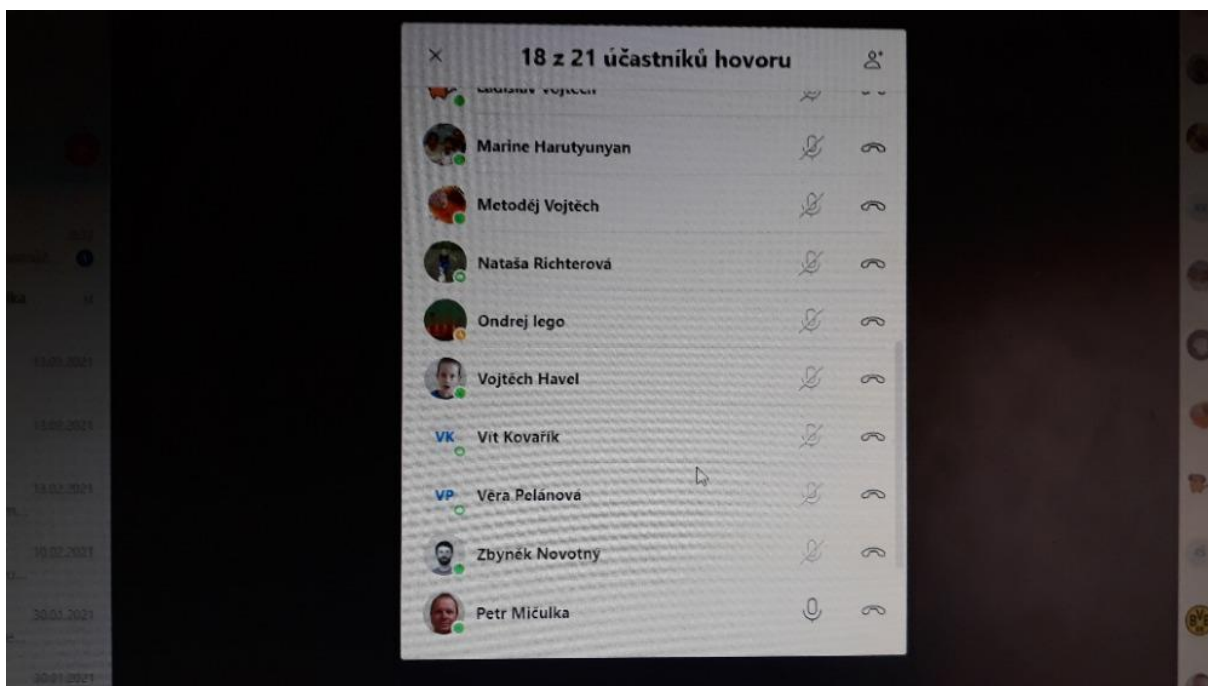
×

18 z 21 účastníků hovoru

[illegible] Vojtěch

Marine Harutyunyan

Metoděj Vojtěch

Nataša Richterová

Ondrej Iego

Vojtěch Havel

VK Vít Kovařík

VP Věra Pelánová

Zbyněk Novotný

Petr Mičulka

13.03.2021

13.03.2021

19.02.2021

10.02.2021

30.01.2021

30.01.2021